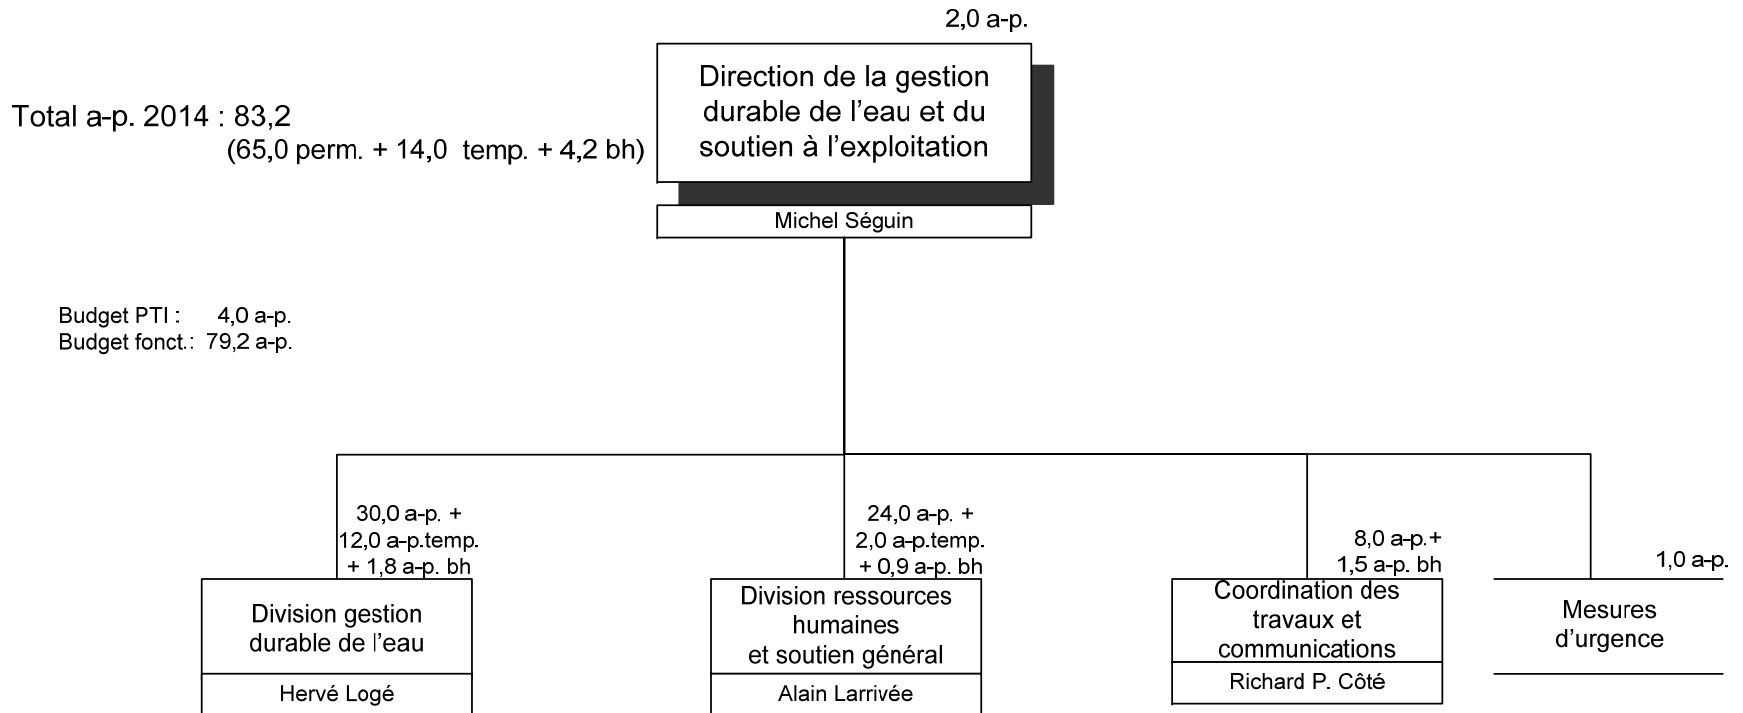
2,0 a-p.

Direction de la gestion durable de l'eau et du soutien à l'exploitation

Michel Séguin

Total a-p. 2014 : 83,2
(65,0 perm. + 14,0 temp. + 4,2 bh)

Budget PTI : 4,0 a-p.
Budget fonct.: 79,2 a-p.

30,0 a-p. +
12,0 a-p.temp.
+ 1,8 a-p. bh

Division gestion durable de l'eau

Hervé Logé

24,0 a-p. +
2,0 a-p.temp.
+ 0,9 a-p. bh

Division ressources humaines et soutien général

Alain Larrivée

8,0 a-p.+
1,5 a-p. bh

Coordination des travaux et communications

Richard P. Côté

1,0 a-p.

Mesures d'urgence